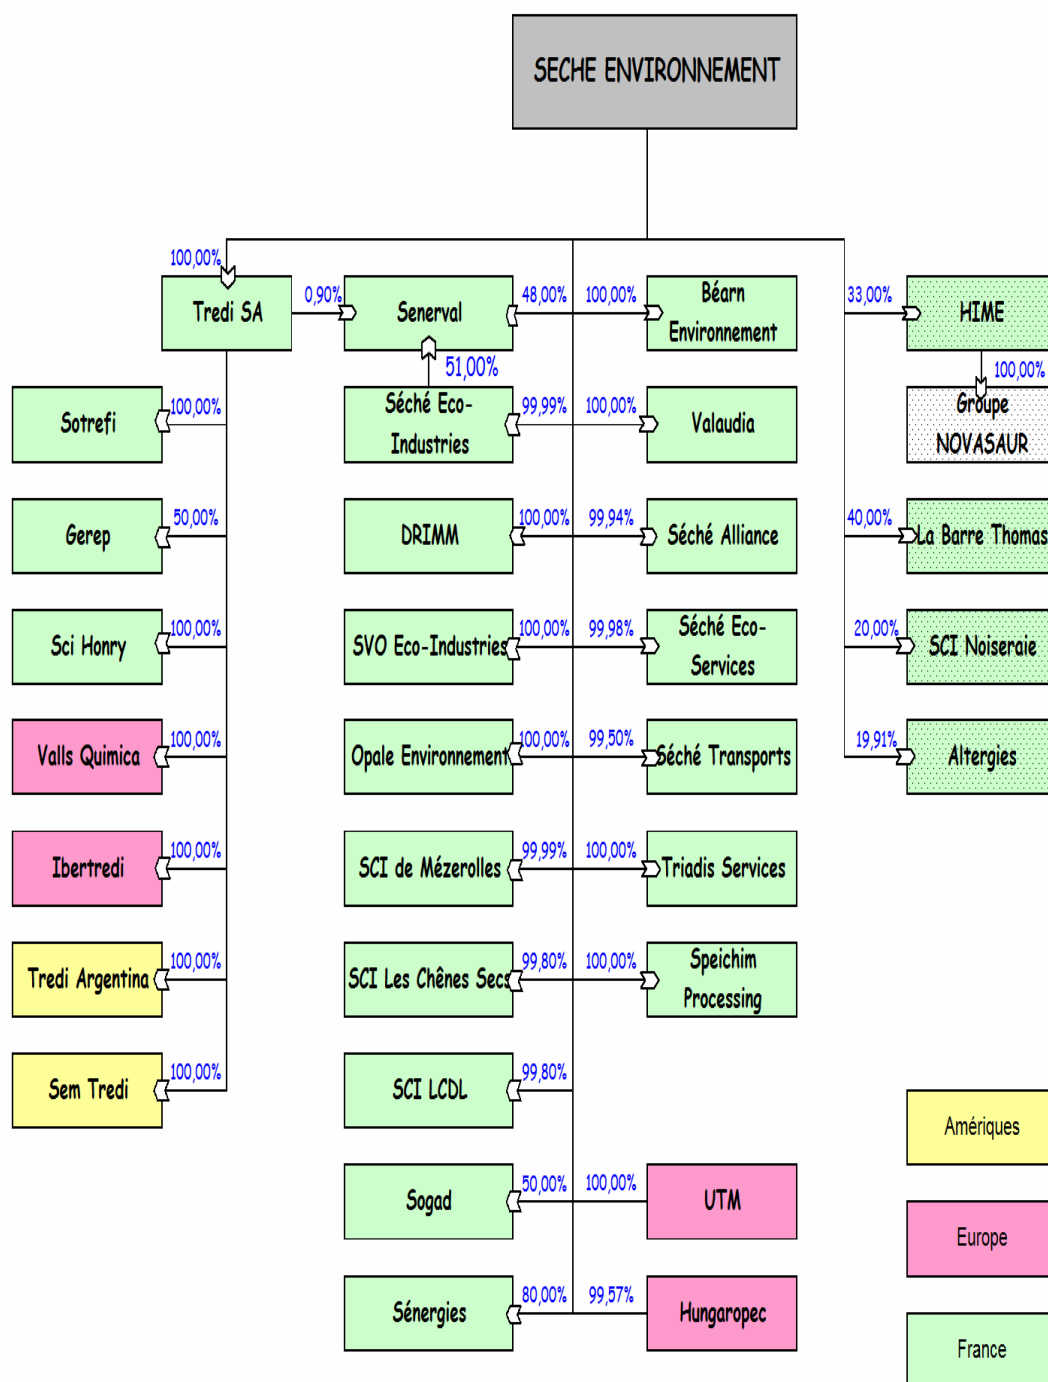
SECHE ENVIRONNEMENT

100,00%
Tredi SA
0,90%
Senerval
48,00%
100,00%
Béarn Environnement
33,00%
HIME
51,00%
100,00%
Groupe NOVASAUR

Sotrefi
100,00%
Séché Eco-Industries
99,99%
100,00%
Valaudia

Gerep
50,00%
DRIMM
100,00%
99,94%
Séché Alliance
40,00%
La Barre Thomas

Sci Honry
100,00%
SVO Eco-Industries
100,00%
99,98%
Séché Eco-Services
20,00%
SCI Noiseraie

Valls Quimica
100,00%
Opale Environnement
100,00%
99,50%
Séché Transports
19,91%
Altergies

Ibertredi
100,00%
SCI de Mézerolles
99,99%
100,00%
Triadis Services

Tredi Argentina
100,00%
SCI Les Chênes Secs
99,80%
100,00%
Speichim Processing

Sem Tredi
100,00%
SCI LCDL
99,80%

Amériques

Sogad
50,00%
100,00%
UTM

Europe

Sénergies
80,00%
99,57%
Hungaropec

France